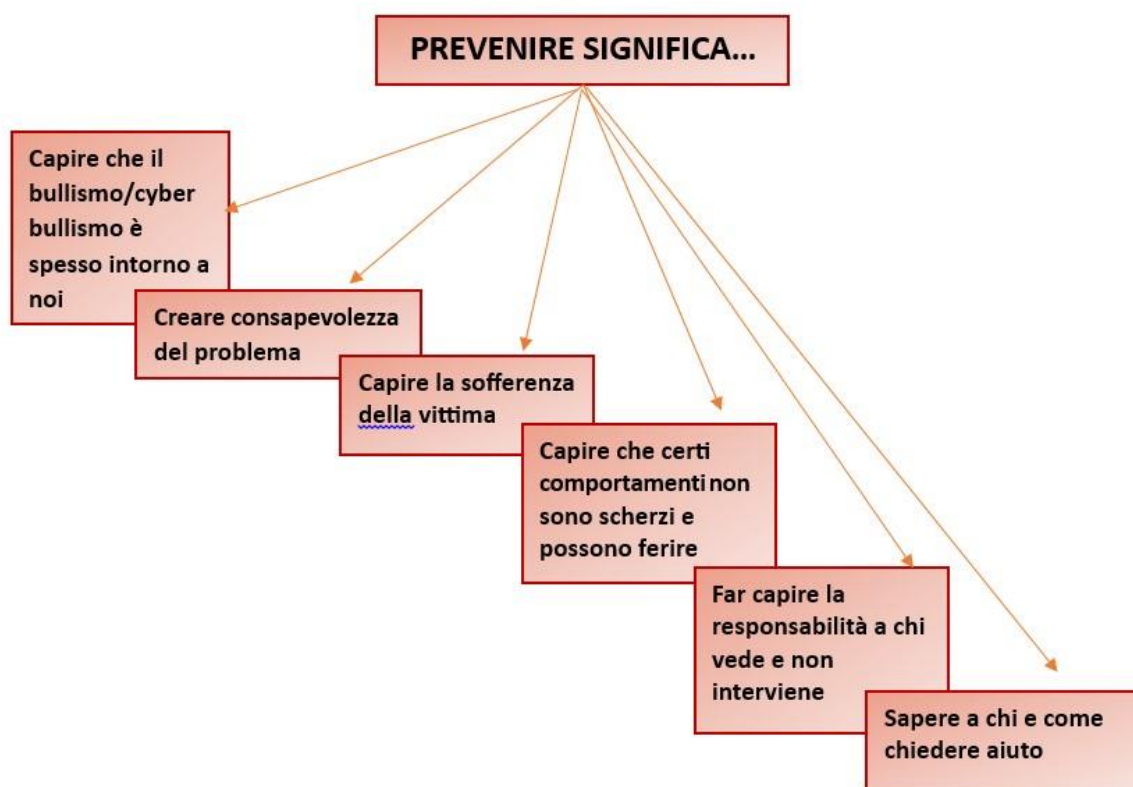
PREVENIRE SIGNIFICA...

Capire che il bullismo/cyber bullismo è spesso intorno a noi

Creare consapevolezza del problema

Capire la sofferenza della vittima

Capire che certi comportamenti non sono scherzi e possono ferire

Far capire la responsabilità a chi vede e non interviene

Sapere a chi e come chiedere aiuto